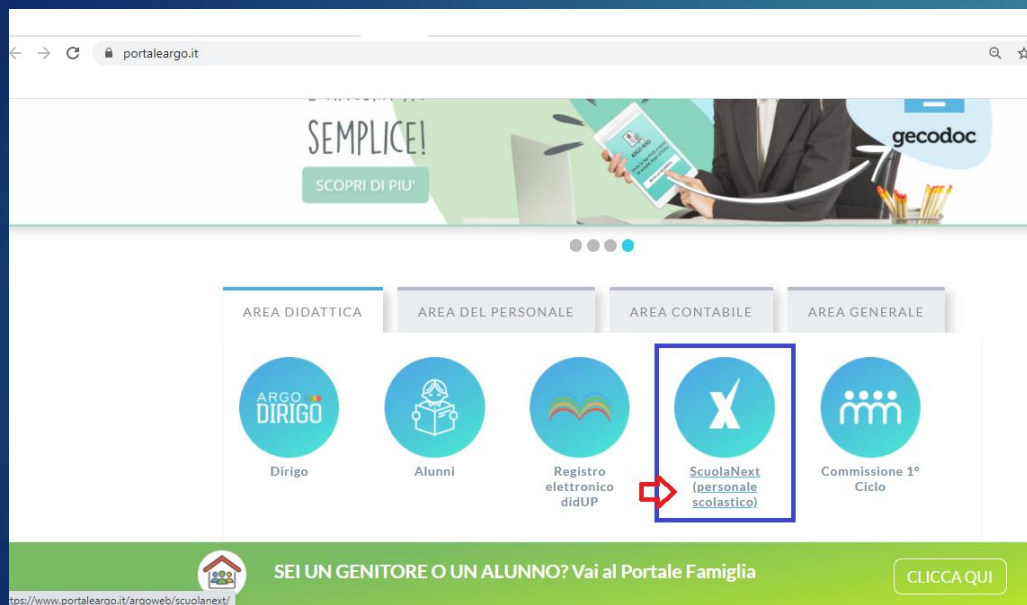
portaleargo.it

SEMPLICE!

SCOPRI DI PIU'

gecodoc

AREA DIDATTICA

AREA DEL PERSONALE

AREA CONTABILE

AREA GENERALE

ARGO DIRIGO

Dirigo

Alunni

Registro elettronico didUP

ScuolaNext (personale scolastico)

Commissione 1° Ciclo

SEI UN GENITORE O UN ALUNNO? Vai al Portale Famiglia

CLICCA QUI

https://www.portaleargo.it/argoweb/scuolanext/